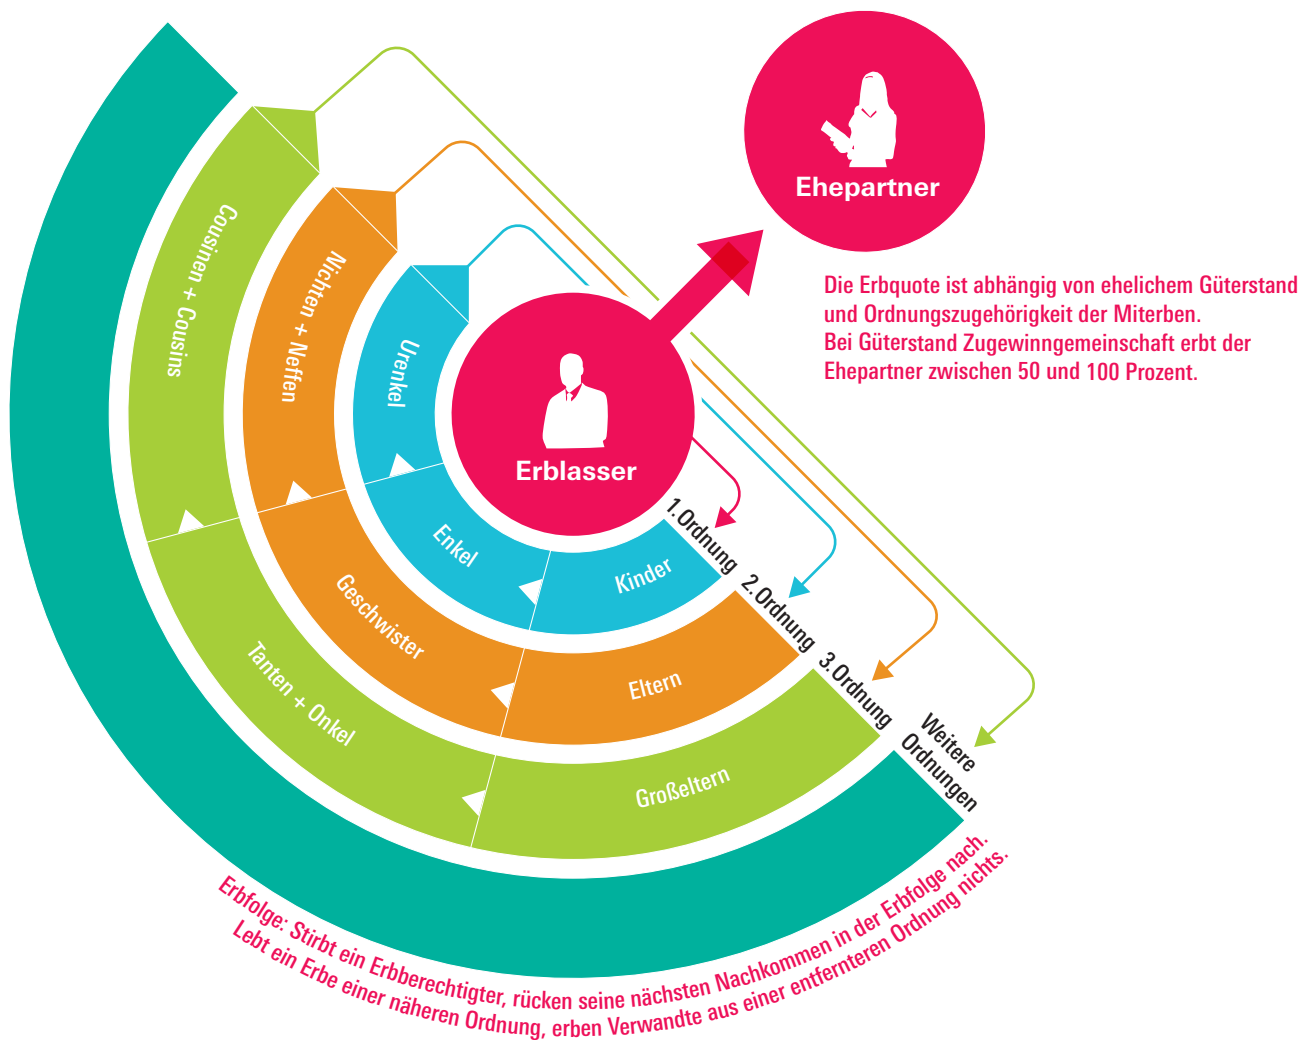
Ehepartner

Die Erbquote ist abhängig von ehelichem Güterstand und Ordnungszugehörigkeit der Miterben.
Bei Güterstand Zugewinngemeinschaft erbt der Ehepartner zwischen 50 und 100 Prozent.

Erblasser

Urenkel

Enkel

Kinder

Nichten + Neffen

Geschwister

Eltern

Cousinen + Cousins

Tanten + Onkel

Großeltern

1.Ordnung

2.Ordnung

3.Ordnung

Weitere Ordnungen

Erbfolge: Stirbt ein Erbberechtigter, rücken seine nächsten Nachkommen in der Erbfolge nach.
Lebt ein Erbe einer näheren Ordnung, erben Verwandte aus einer entfernteren Ordnung nichts.